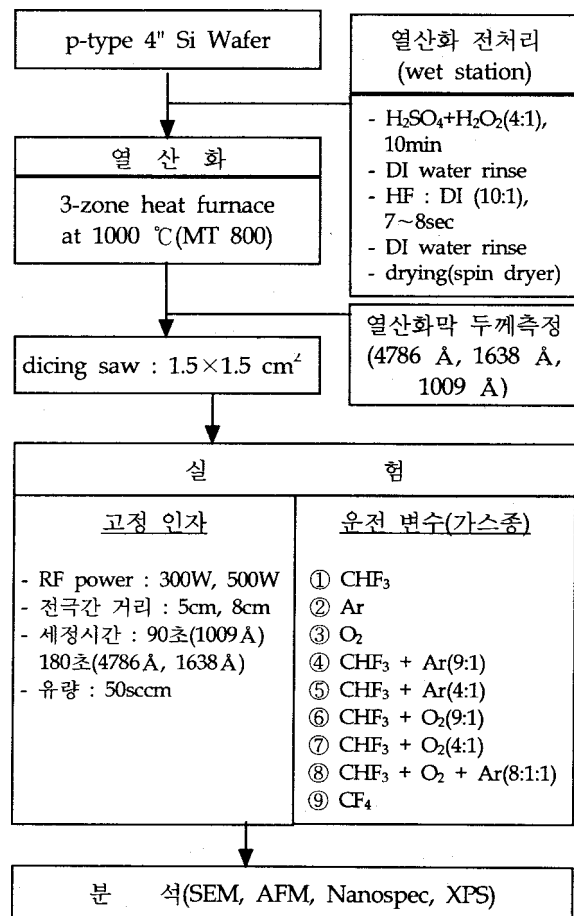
p-type 4" Si Wafer

열산화 전처리 (wet station)

- $H_2SO_4+H_2O_2(4:1)$, 10min
- DI water rinse
- HF : DI (10:1), 7~8sec
- DI water rinse
- drying(spin dryer)

열 산 화

3-zone heat furnace at 1000 ℃(MT 800)

열산화막 두께측정 (4786 Å, 1638 Å, 1009 Å)

dicing saw : 1.5×1.5 $cm^2$

실 험

고정 인자

- RF power : 300W, 500W
- 전극간 거리 : 5cm, 8cm
- 세정시간 : 90초(1009Å) 180초(4786Å, 1638Å)
- 유량 : 50sccm

운전 변수(가스종)

① $CHF_3$
② Ar
③ $O_2$
④ $CHF_3$ + Ar(9:1)
⑤ $CHF_3$ + Ar(4:1)
⑥ $CHF_3$ + $O_2$(9:1)
⑦ $CHF_3$ + $O_2$(4:1)
⑧ $CHF_3$ + $O_2$ + Ar(8:1:1)
⑨ $CF_4$

분 석(SEM, AFM, Nanospec, XPS)